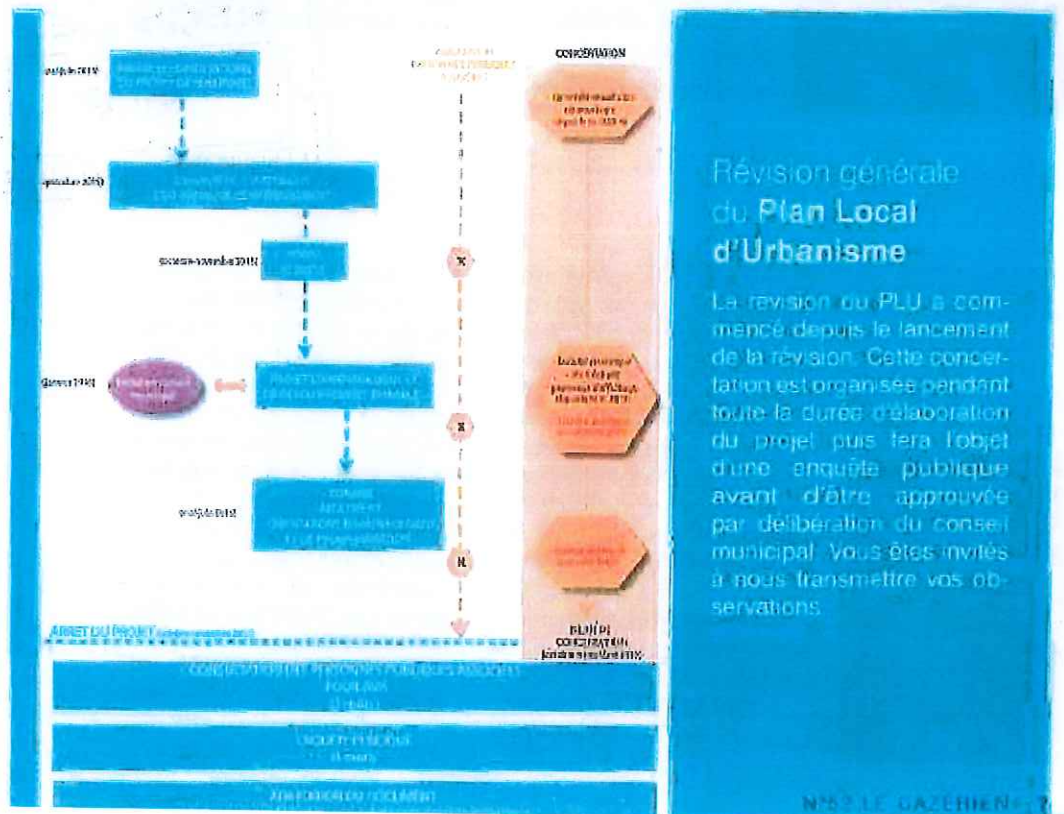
CONCERTATION

ARRET DU PROJET

BILAN DE CONCERTATION

Révision générale du Plan Local d'Urbanisme

La révision du PLU a commencé depuis le lancement de la révision. Cette concertation est organisée pendant toute la durée d'élaboration du projet puis fera l'objet d'une enquête publique avant d'être approuvée par délibération du conseil municipal. Vous êtes invités à nous transmettre vos observations.

N°52 LE GAZERIEN • 7

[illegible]